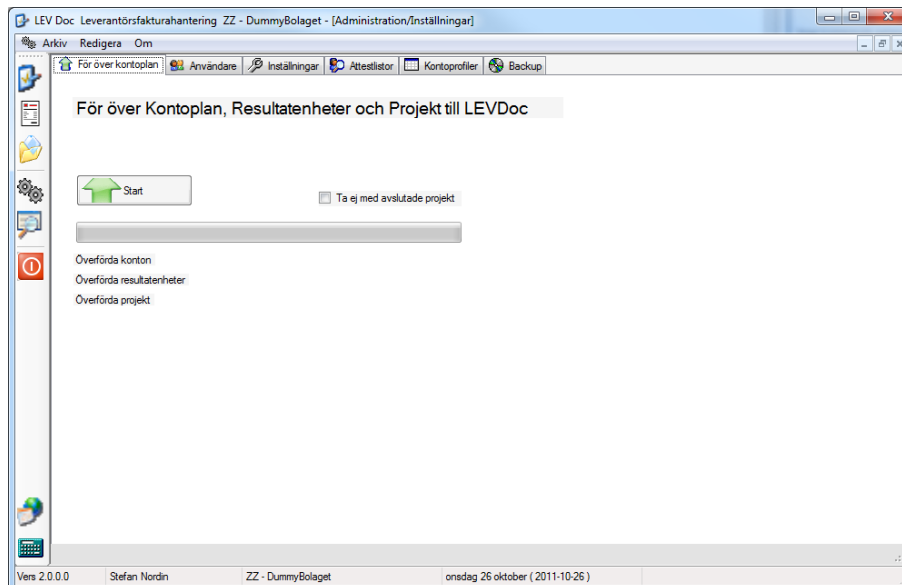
LEV Doc Leverantörsfakturahantering ZZ - DummyBolaget - [Administration/Inställningar]

Arkiv Redigera Om

För över kontoplan | Användare | Inställningar | Attestlistor | Kontoprofiler | Backup

För över Kontoplan, Resultatenheter och Projekt till LEVDoc

Start

Ta ej med avslutade projekt

Överförda konton

Överförda resultatenheter

Överförda projekt

Vers 2.0.0.0 | Stefan Nordin | ZZ - DummyBolaget | onsdag 26 oktober ( 2011-10-26 )